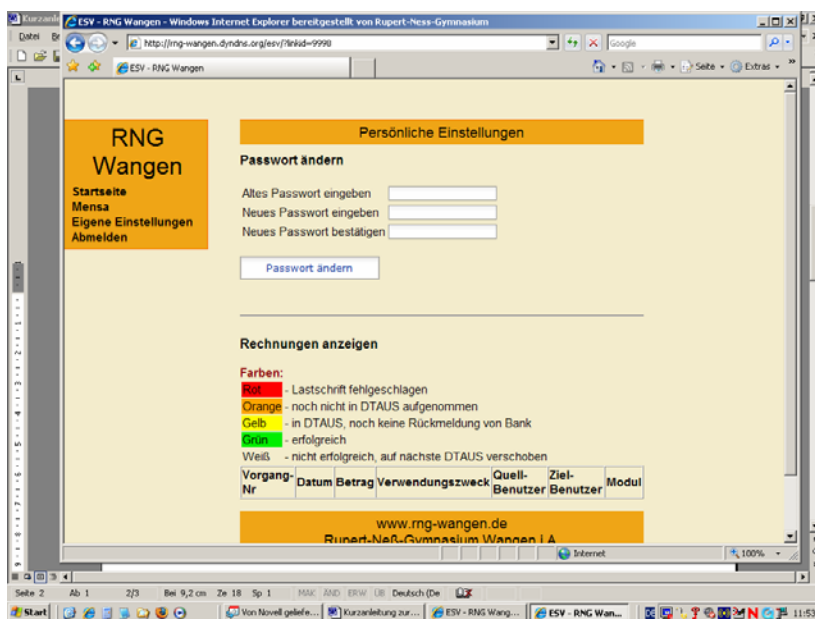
Kurzanl
ESV - RNG Wangen - Windows Internet Explorer bereitgestellt von Rupert-Ness-Gymnasium
Datei
http://rng-wangen.dyndns.org/esv/?linkid=9998
Google
ESV - RNG Wangen
Seite
Extras

RNG Wangen
Startseite
Mensa
Eigene Einstellungen
Abmelden

Persönliche Einstellungen
Passwort ändern
Altes Passwort eingeben
Neues Passwort eingeben
Neues Passwort bestätigen
Passwort ändern

Rechnungen anzeigen
Farben:
Rot - Lastschrift fehlgeschlagen
Orange - noch nicht in DTAUS aufgenommen
Gelb - in DTAUS, noch keine Rückmeldung von Bank
Grün - erfolgreich
Weiß - nicht erfolgreich, auf nächste DTAUS verschoben

| Vorgang-Nr | Datum | Betrag | Verwendungszweck | Quell-Benutzer | Ziel-Benutzer | Modul |
|---|---|---|---|---|---|---|

www.rng-wangen.de
Rupert-Neß-Gymnasium Wangen i.A.

Internet
100%
Seite 2 Ab 1 2/3 Bei 9,2 cm Ze 18 Sp 1 MAK ÄND ERW ÜB Deutsch (De
Start
Von Novell geliefe...
Kurzanleitung zur...
ESV - RNG Wang...
ESV - RNG Wan...
11:53